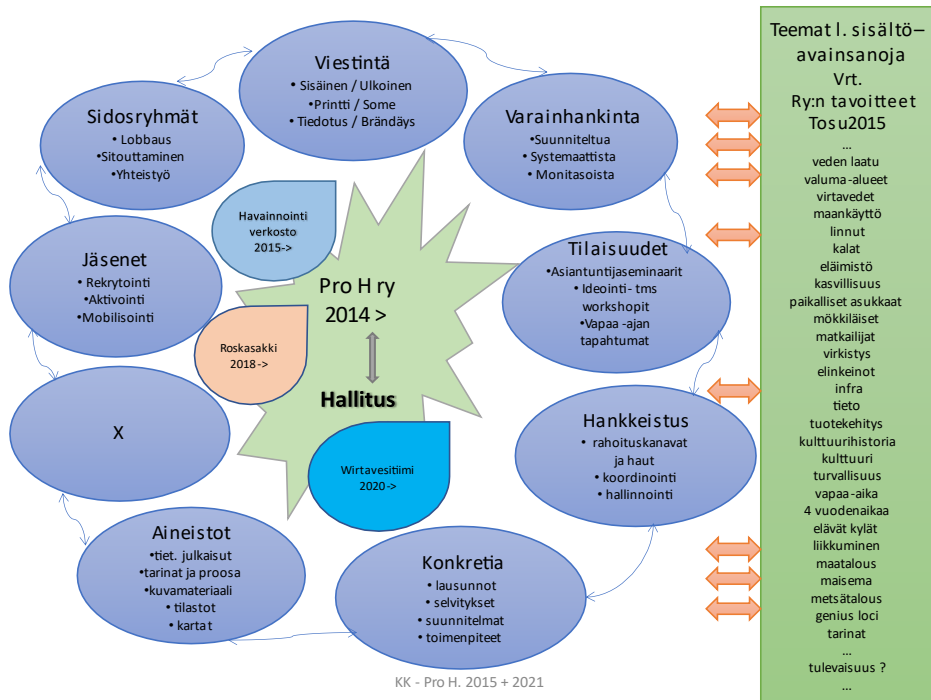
Viestintä
• Sisäinen / Ulkoinen
• Printti / Some
• Tiedotus / Brändäys

Sidosryhmät
• Lobbaus
•Sitouttaminen
•Yhteistyö

Varainhankinta
•Suunniteltua
• Systemaattista
• Monitasoista

Havainnointi verkosto 2015->

Pro H ry 2014 >

Hallitus

Jäsenet
• Rekrytointi
•Aktivointi
•Mobilisointi

Roskasakki 2018 ->

Tilaisuudet
•Asiantuntijaseminaarit
• Ideointi- tms workshopit
•Vapaa -ajan tapahtumat

X

Wirtavesitiimi 2020 ->

Hankkeistus
• rahoituskanavat ja haut
• koordinointi
• hallinnointi

Aineistot
•tiet. julkaisut
•tarinat ja proosa
•kuvamateriaali
• tilastot
• kartat

Konkretia
• lausunnot
• selvitykset
• suunnitelmat
• toimenpiteet

KK - Pro H. 2015 + 2021

Teemat l. sisältö–avainsanoja
Vrt.
Ry:n tavoitteet
Tosu2015
...
veden laatu
valuma-alueet
virtavedet
maankäyttö
linnut
kalat
eläimistö
kasvillisuus
paikalliset asukkaat
mökkiläiset
matkailijat
virkistys
elinkeinot
infra
tieto
tuotekehitys
kulttuurihistoria
kulttuuri
turvallisuus
vapaa-aika
4 vuodenaikaa
elävät kylät
liikkuminen
maatalous
maisema
metsätalous
genius loci
tarinat
...
tulevaisuus ?
...